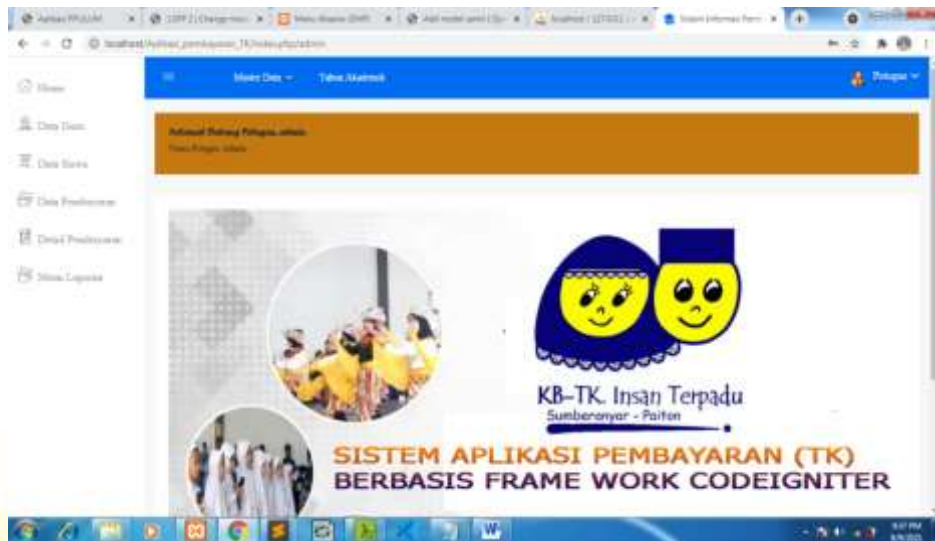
localhost/Aplikasi_pembayaran_TK/index.php/admin

Home

Data Guru

Data Siswa

Data Pembayaran

Detail Pembayaran

Menu Laporan

Master Data

Tahun Akademik

Petugas

Selamat Datang Petugas admin

Nama Petugas: admin

KB–TK. Insan Terpadu

Sumberanyar - Paiton

SISTEM APLIKASI PEMBAYARAN (TK)

BERBASIS FRAME WORK CODEIGNITER